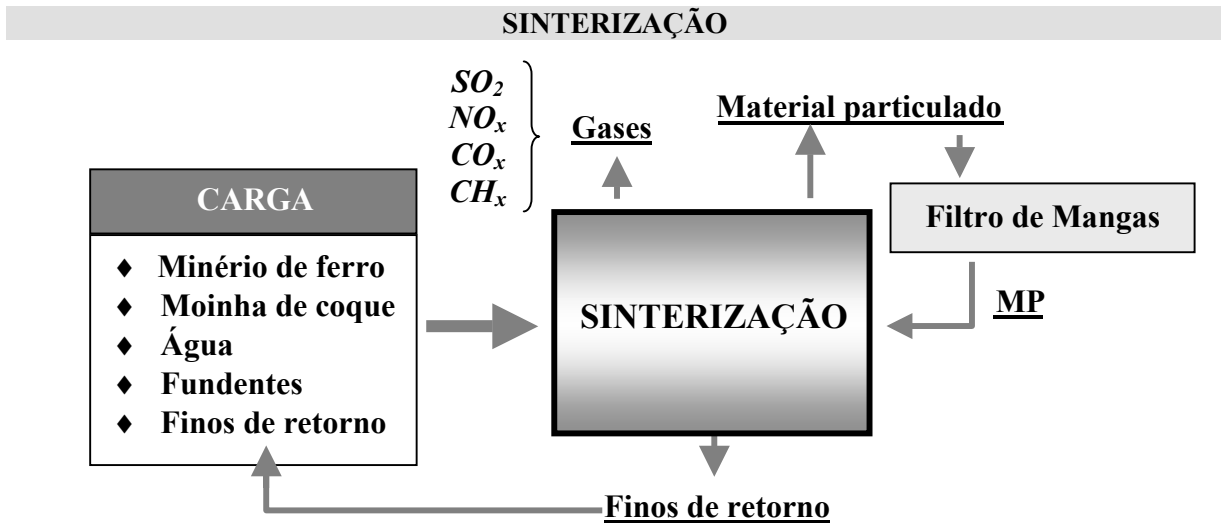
SINTERIZAÇÃO

$SO_2$
$NO_x$
$CO_x$
$CH_x$

Gases

Material particulado

CARGA

♦ Minério de ferro
♦ Moinha de coque
♦ Água
♦ Fundentes
♦ Finos de retorno

SINTERIZAÇÃO

Filtro de Mangas

MP

Finos de retorno